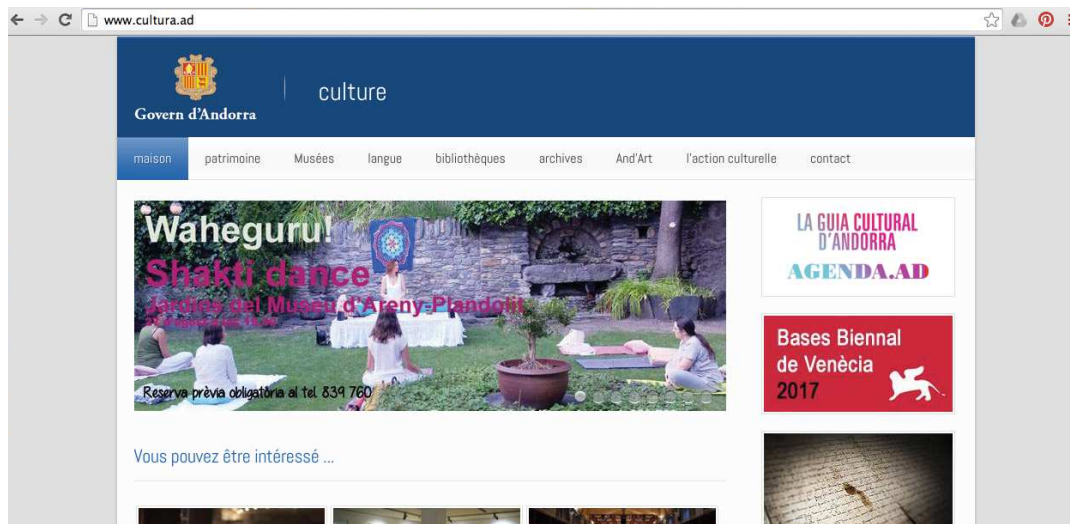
www.cultura.ad

Govern d'Andorra

culture

maison patrimoine Musées langue bibliothèques archives And'Art l'action culturelle contact

Waheguru!
Shakti dance
Jardins del Museu d'Areny-Plandolit
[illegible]

Reserva prèvia obligatòria al tel. 839 760

LA GUIA CULTURAL D'ANDORRA
AGENDA.AD

Bases Biennal de Venècia 2017

Vous pouvez être intéressé ...